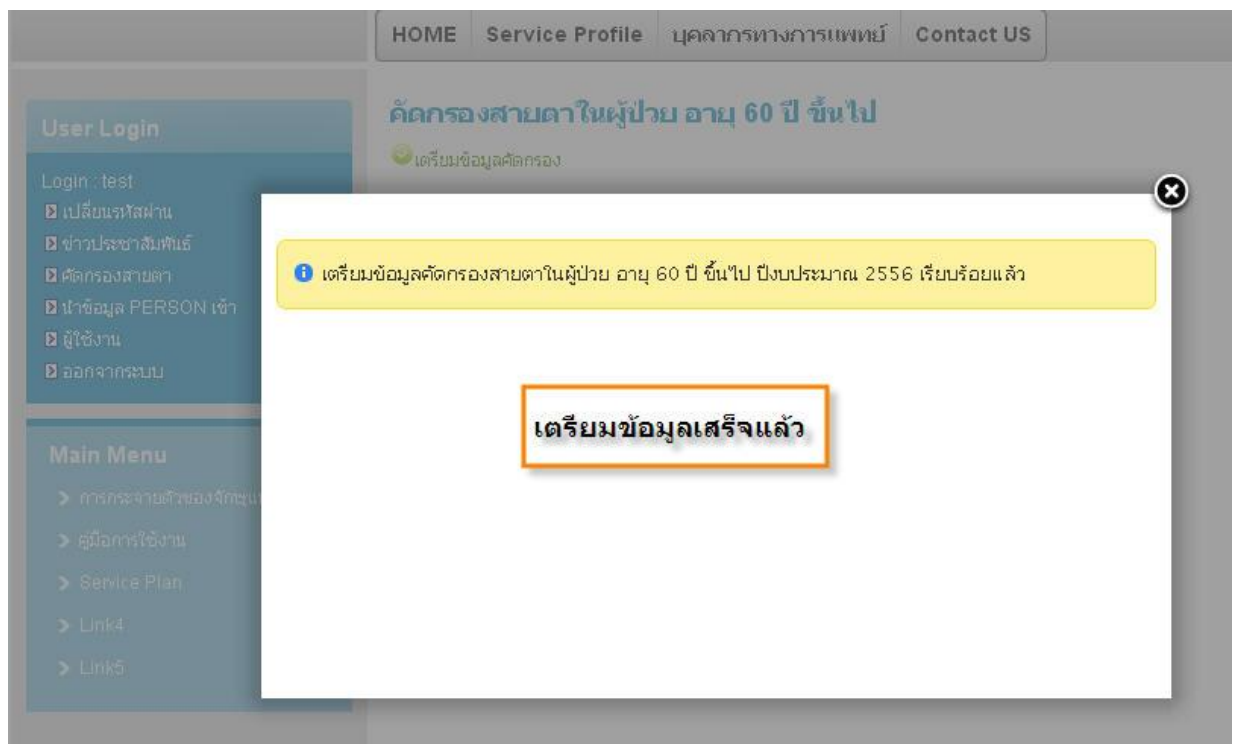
HOME | Service Profile | บุคลากรทางการแพทย์ | Contact US

User Login

Login : test
เปลี่ยนรหัสผ่าน
ข่าวประชาสัมพันธ์
คัดกรองสายตา
นำข้อมูล PERSON เข้า
ผู้ใช้งาน
ออกจากระบบ

Main Menu

การกระจายตัวของจักษุแ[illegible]
คู่มือการใช้งาน
Service Plan
Link4
Link5

คัดกรองสายตาในผู้ป่วย อายุ 60 ปี ขึ้นไป

เตรียมข้อมูลคัดกรอง

เตรียมข้อมูลคัดกรองสายตาในผู้ป่วย อายุ 60 ปี ขึ้นไป ปีงบประมาณ 2556 เรียบร้อยแล้ว

เตรียมข้อมูลเสร็จแล้ว